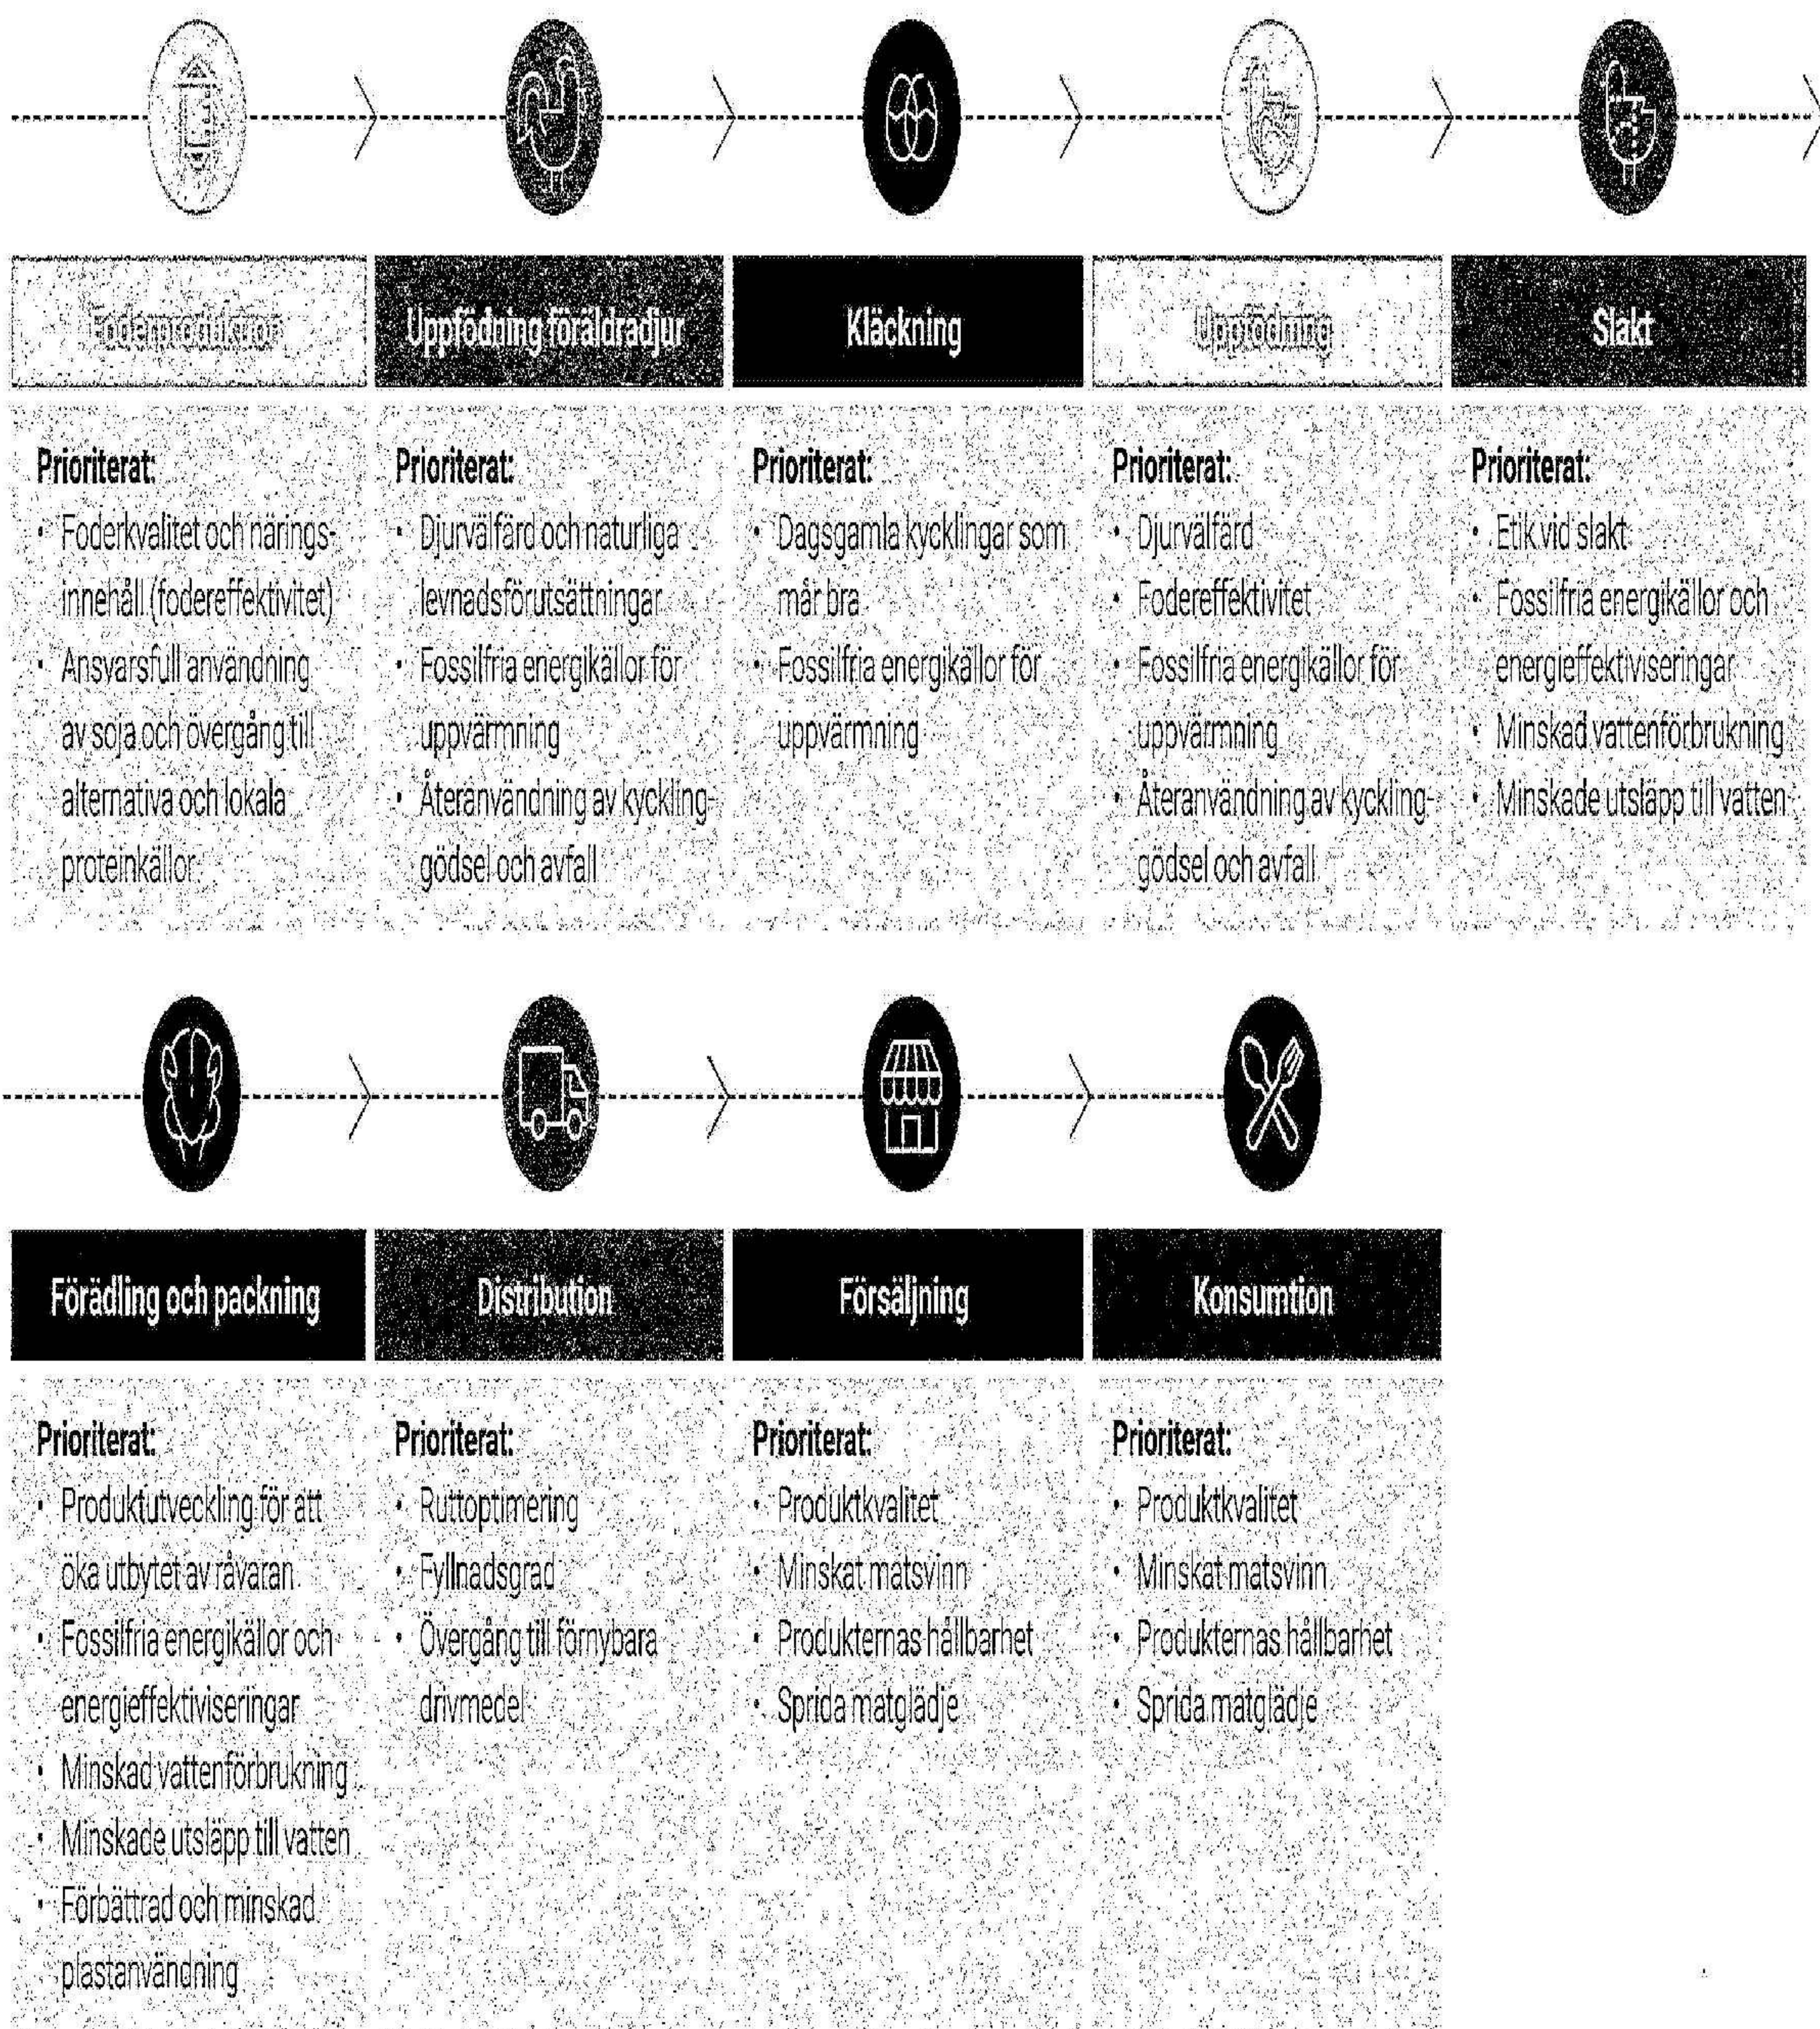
Foderproduktion

Prioriterat:
- Foderkvalitet och näringsinnehåll (fodereffektivitet)
- Ansvarsfull användning av soja och övergång till alternativa och lokala proteinkällor

Uppfödning föräldradjur

Prioriterat:
- Djurvälfärd och naturliga levnadsförutsättningar
- Fossilfria energikällor för uppvärmning
- Återanvändning av kycklinggödsel och avfall

Kläckning

Prioriterat:
- Dagsgamla kycklingar som mår bra
- Fossilfria energikällor för uppvärmning

Uppfödning

Prioriterat:
- Djurvälfärd
- Fodereffektivitet
- Fossilfria energikällor för uppvärmning
- Återanvändning av kycklinggödsel och avfall

Slakt

Prioriterat:
- Etik vid slakt
- Fossilfria energikällor och energieffektiviseringar
- Minskad vattenförbrukning
- Minskade utsläpp till vatten

Förädling och packning

Prioriterat:
- Produktutveckling för att öka utbytet av råvaran
- Fossilfria energikällor och energieffektiviseringar
- Minskad vattenförbrukning
- Minskade utsläpp till vatten
- Förbättrad och minskad plastanvändning

Distribution

Prioriterat:
- Ruttoptimering
- Fyllnadsgrad
- Övergång till förnybara drivmedel

Försäljning

Prioriterat:
- Produktkvalitet
- Minskat matsvinn
- Produkternas hållbarhet
- Sprida matglädje

Konsumtion

Prioriterat:
- Produktkvalitet
- Minskat matsvinn
- Produkternas hållbarhet
- Sprida matglädje